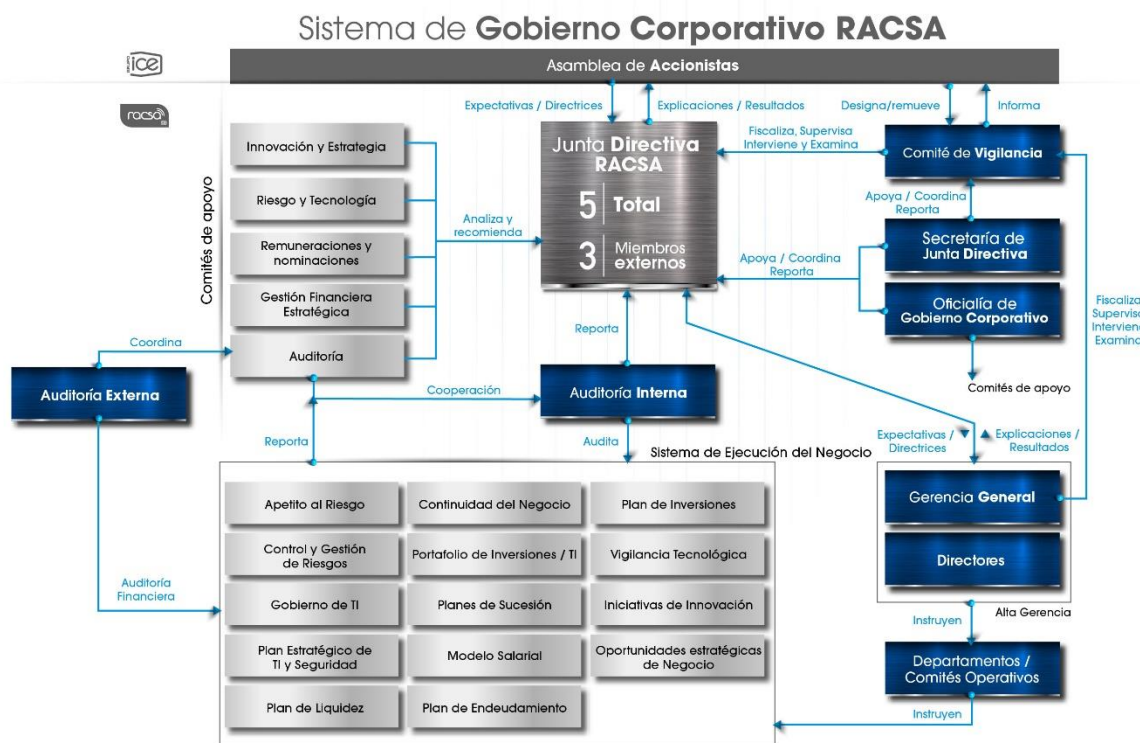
Sistema de Gobierno Corporativo RACSA

ice

racsa

Asamblea de Accionistas

Expectativas / Directrices

Explicaciones / Resultados

Designa/remueve

Informa

Junta Directiva RACSA

5 Total

3 Miembros externos

Fiscaliza, Supervisa Interviene y Examina

Comité de Vigilancia

Apoya / Coordina Reporta

Secretaría de Junta Directiva

Apoya / Coordina Reporta

Oficialía de Gobierno Corporativo

Comités de apoyo

Comités de apoyo

Innovación y Estrategia

Riesgo y Tecnología

Remuneraciones y nominaciones

Gestión Financiera Estratégica

Auditoría

Analiza y recomienda

Fiscaliza Supervisa Interviene Examina

Coordina

Auditoría Externa

Reporta

Cooperación

Auditoría Interna

Reporta

Audita

Sistema de Ejecución del Negocio

Expectativas / Directrices

Explicaciones / Resultados

Apetito al Riesgo

Continuidad del Negocio

Plan de Inversiones

Control y Gestión de Riesgos

Portafolio de Inversiones / TI

Vigilancia Tecnológica

Auditoría Financiera

Gobierno de TI

Planes de Sucesión

Iniciativas de Innovación

Plan Estratégico de TI y Seguridad

Modelo Salarial

Oportunidades estratégicas de Negocio

Plan de Liquidez

Plan de Endeudamiento

Gerencia General

Directores

Alta Gerencia

Instruyen

Departamentos / Comités Operativos

Instruyen